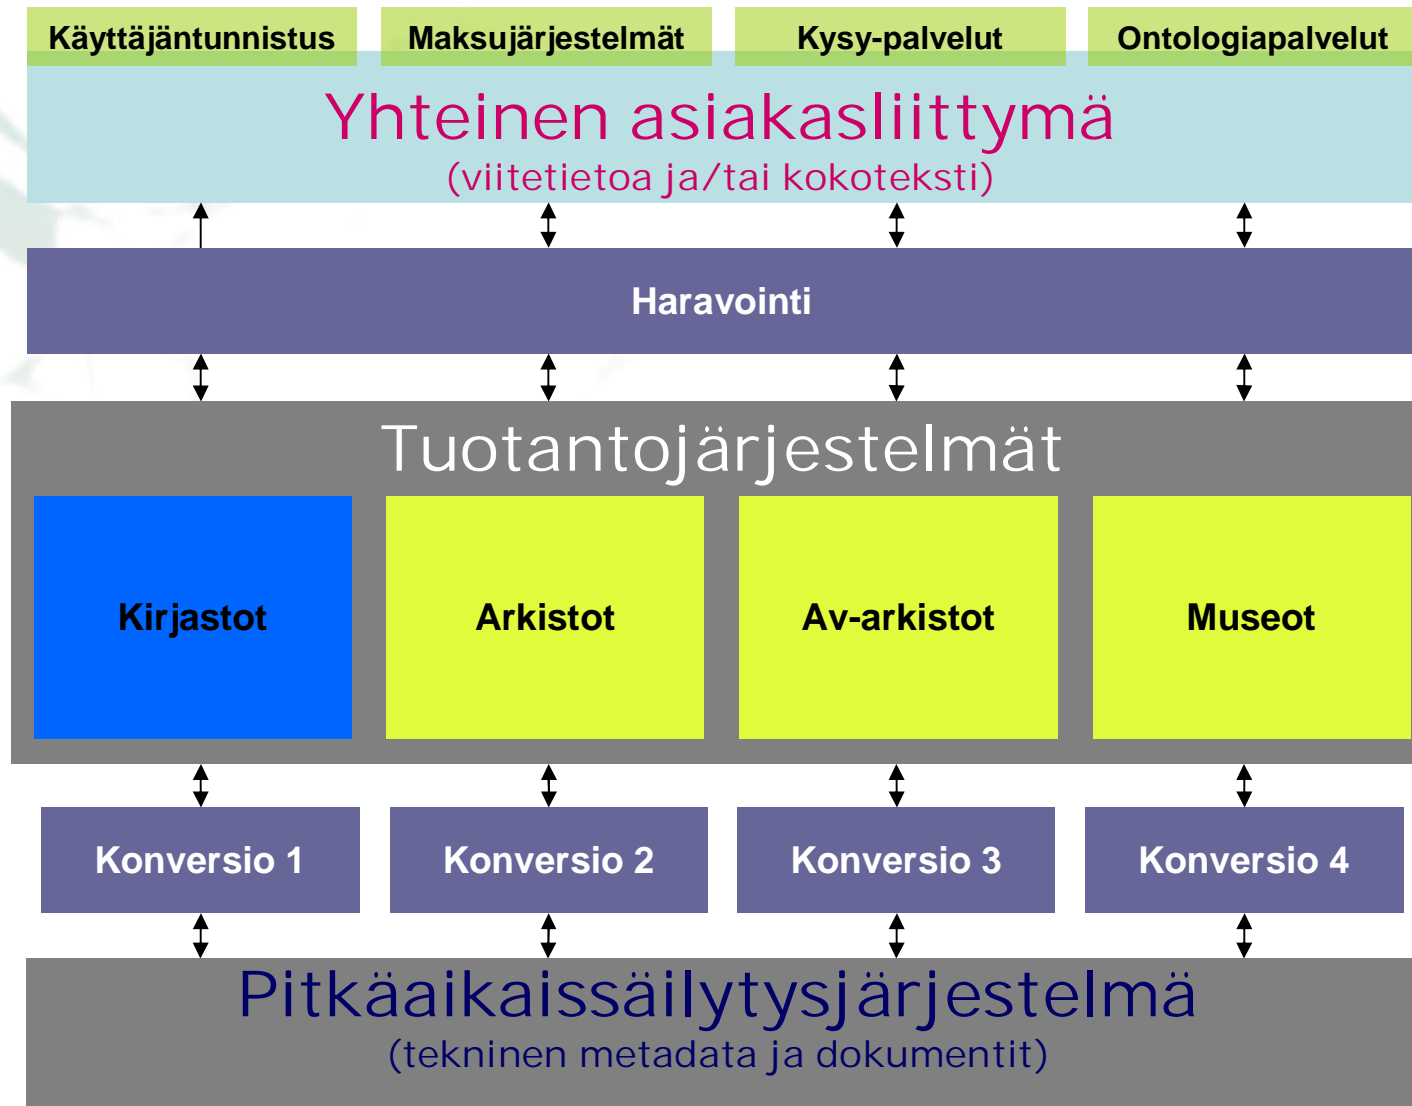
Käyttäjäntunnistus

Maksujärjestelmät

Kysy-palvelut

Ontologiapalvelut

Yhteinen asiakasliittymä
(viitetietoa ja/tai kokoteksti)

Haravointi

Tuotantojärjestelmät

Kirjastot

Arkistot

Av-arkistot

Museot

Konversio 1

Konversio 2

Konversio 3

Konversio 4

Pitkäaikaissäilytysjärjestelmä
(tekninen metadata ja dokumentit)